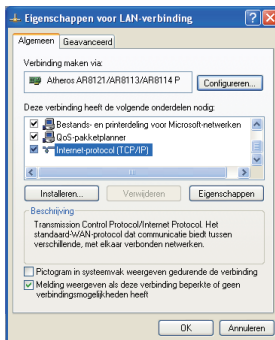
Eigenschappen voor LAN-verbinding

Algemeen | Geavanceerd

Verbinding maken via:

Atheros AR8121/AR8113/AR8114 P

Configureren...

Deze verbinding heeft de volgende onderdelen nodig:

Bestands- en printerdeling voor Microsoft-netwerken

QoS-pakketplanner

Internet-protocol (TCP/IP)

Installeren... | Verwijderen | Eigenschappen

Beschrijving

Transmission Control Protocol/Internet Protocol. Het standaard-WAN-protocol dat communicatie biedt tussen verschillende, met elkaar verbonden netwerken.

Pictogram in systeemvak weergeven gedurende de verbinding

Melding weergeven als deze verbinding beperkte of geen verbindingsmogelijkheden heeft

OK | Annuleren